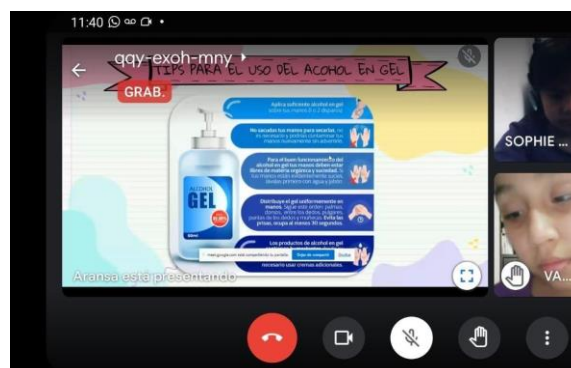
11:40

qqy-exoh-mny

TIPS PARA EL USO DEL ALCOHOL EN GEL

GRAB.

Aplica suficiente alcohol en gel sobre tus manos (1 o 2 disparos)

No sacudas tus manos para secarlas, no es necesario y podrías contaminar tus manos nuevamente sin advertirlo.

Para el buen funcionamiento del alcohol en gel tus manos deben estar libres de materia orgánica y suciedad. Si tus manos están evidentemente sucias, lávalas primero con agua y jabón.

Distribuye el gel uniformemente en manos. Sigue este orden: palmas, dorsos, entre los dedos, pulgares, puntas de los dedos y muñecas. Evita las prisas, ocupa al menos 30 segundos.

Los productos de alcohol en gel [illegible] necesario usar cremas adicionales.

ALCOHOL GEL

Meet.google.com está compartiendo tu pantalla. Dejar de compartir. Ocultar

Aransa está presentando

SOPHIE ...

VA...